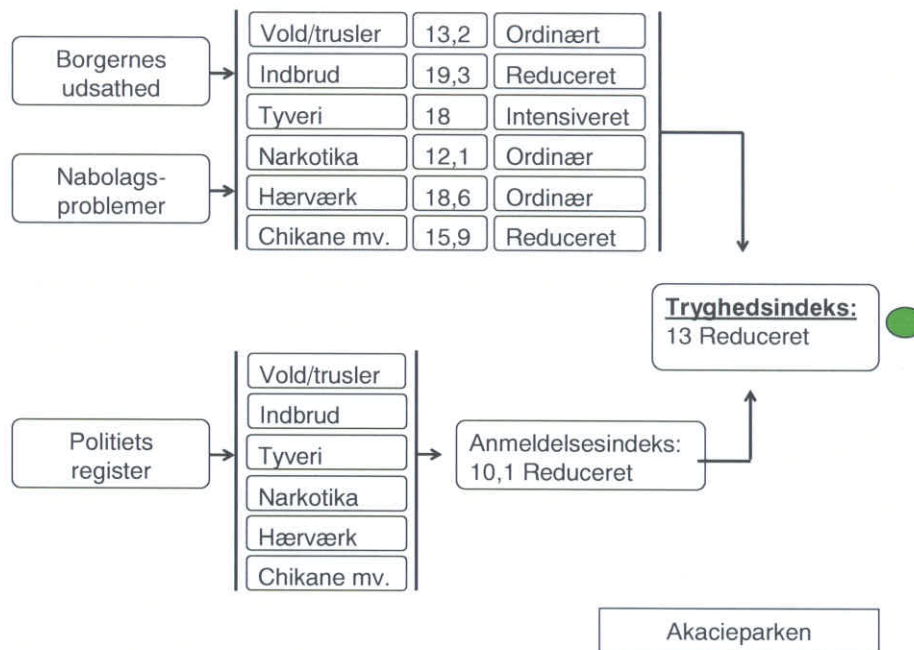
Borgernes udsathed

Nabolags-problemer

| | | |
|---|---|---|
| Vold/trusler | 13,2 | Ordinært |
| Indbrud | 19,3 | Reduceret |
| Tyveri | 18 | Intensiveret |
| Narkotika | 12,1 | Ordinær |
| Hærværk | 18,6 | Ordinær |
| Chikane mv. | 15,9 | Reduceret |

**Tryghedsindeks:**
13 Reduceret

Politiets register

Vold/trusler
Indbrud
Tyveri
Narkotika
Hærværk
Chikane mv.

Anmeldelsesindeks:
10,1 Reduceret

Akacieparken